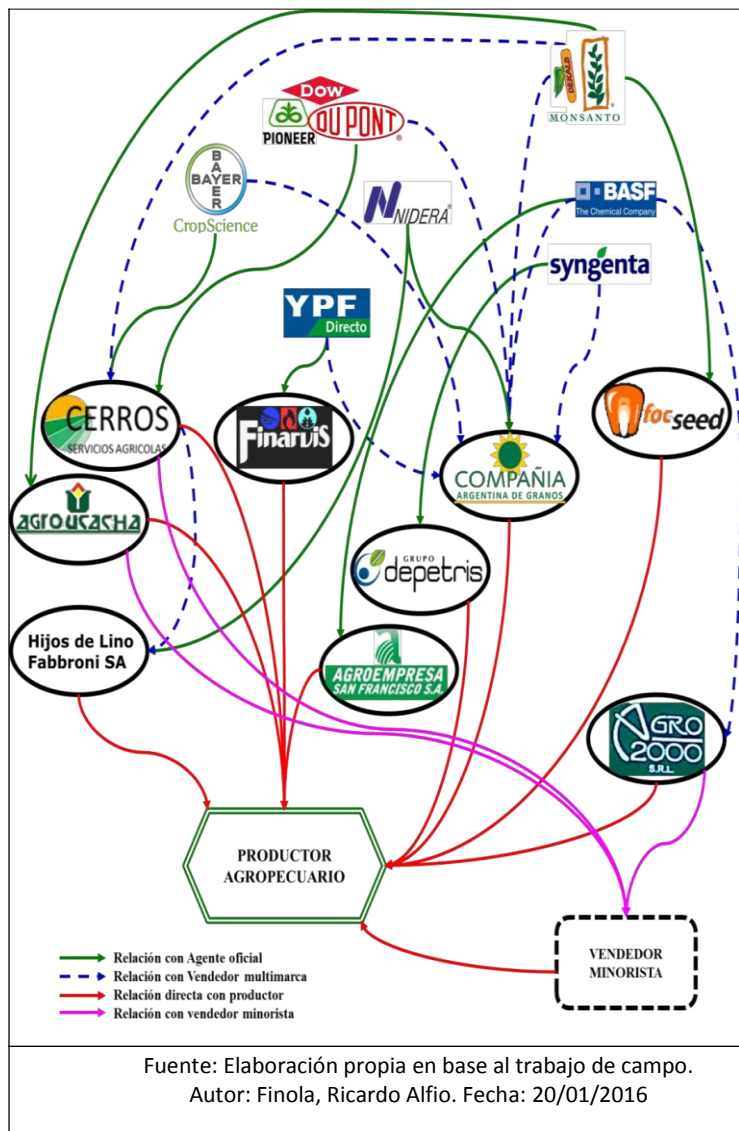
DEKALB
MONSANTO

Dow
PIONEER
DUPONT

BAYER
CropScience

NIDERA

BASF
The Chemical Company

syngenta

YPF
Directo

CERROS
SERVICIOS AGRICOLAS

Finarvis

focseed

COMPAÑIA
ARGENTINA DE GRANOS

AGROUCACHA

GRUPO
depetris

Hijos de Lino Fabbroni SA

AGROEMPRESA
SAN FRANCISCO S.A.

AGRO 2000
S.R.L.

PRODUCTOR AGROPECUARIO

VENDEDOR MINORISTA

Relación con Agente oficial
Relación con Vendedor multimarca
Relación directa con productor
Relación con vendedor minorista

Fuente: Elaboración propia en base al trabajo de campo.
Autor: Finola, Ricardo Alfio. Fecha: 20/01/2016